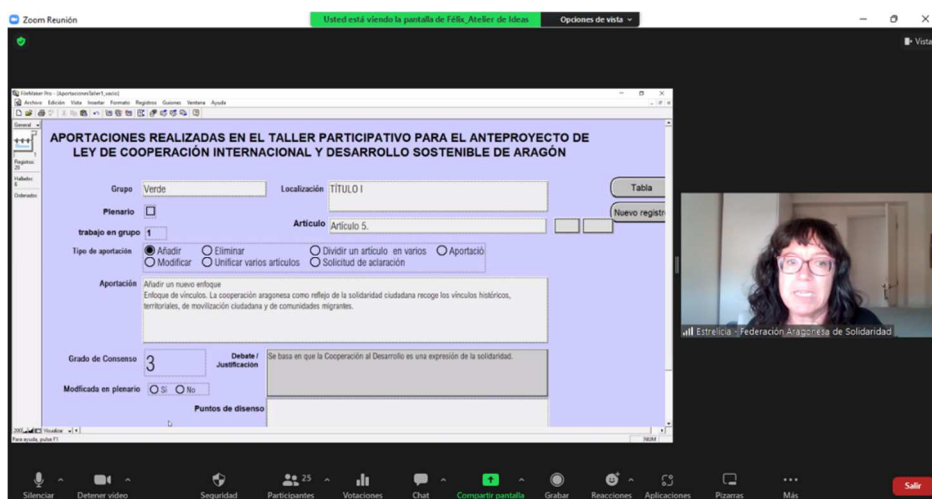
Zoom Reunión

Usted está viendo la pantalla de Félix_Atelier de Ideas

Opciones de vista

Vista

FileMaker Pro - [AportacionesTaller1_sacio]

Archivo Edición Vista Insertar Formato Registros Guiones Ventana Ayuda

General

Registros: 20

Hallados: 6

Ordenados

APORTACIONES REALIZADAS EN EL TALLER PARTICIPATIVO PARA EL ANTEPROYECTO DE LEY DE COOPERACIÓN INTERNACIONAL Y DESARROLLO SOSTENIBLE DE ARAGÓN

Grupo Verde

Localización TÍTULO I

Tabla

Nuevo registr

Plenario

Artículo Artículo 5.

trabajo en grupo 1

Tipo de aportación Añadir Eliminar Dividir un artículo en varios Aportació Modificar Unificar varios artículos Solicitud de aclaración

Aportación Añadir un nuevo enfoque
Enfoque de vínculos. La cooperación aragonesa como reflejo de la solidaridad ciudadana recoge los vínculos históricos, territoriales, de movilización ciudadana y de comunidades migrantes.

Grado de Consenso 3

Debate / Justificación Se basa en que la Cooperación al Desarrollo es una expresión de la solidaridad.

Modificada en plenario Sí No

Puntos de disenso

Visualizar

Para ayuda, pulse F1

Estrelicia - Federación Aragonesa de Solidaridad

Silenciar

Detener video

Seguridad

Participantes 25

Votaciones

Chat

Compartir pantalla

Grabar

Reacciones

Aplicaciones

Pizarras

Más

Salir